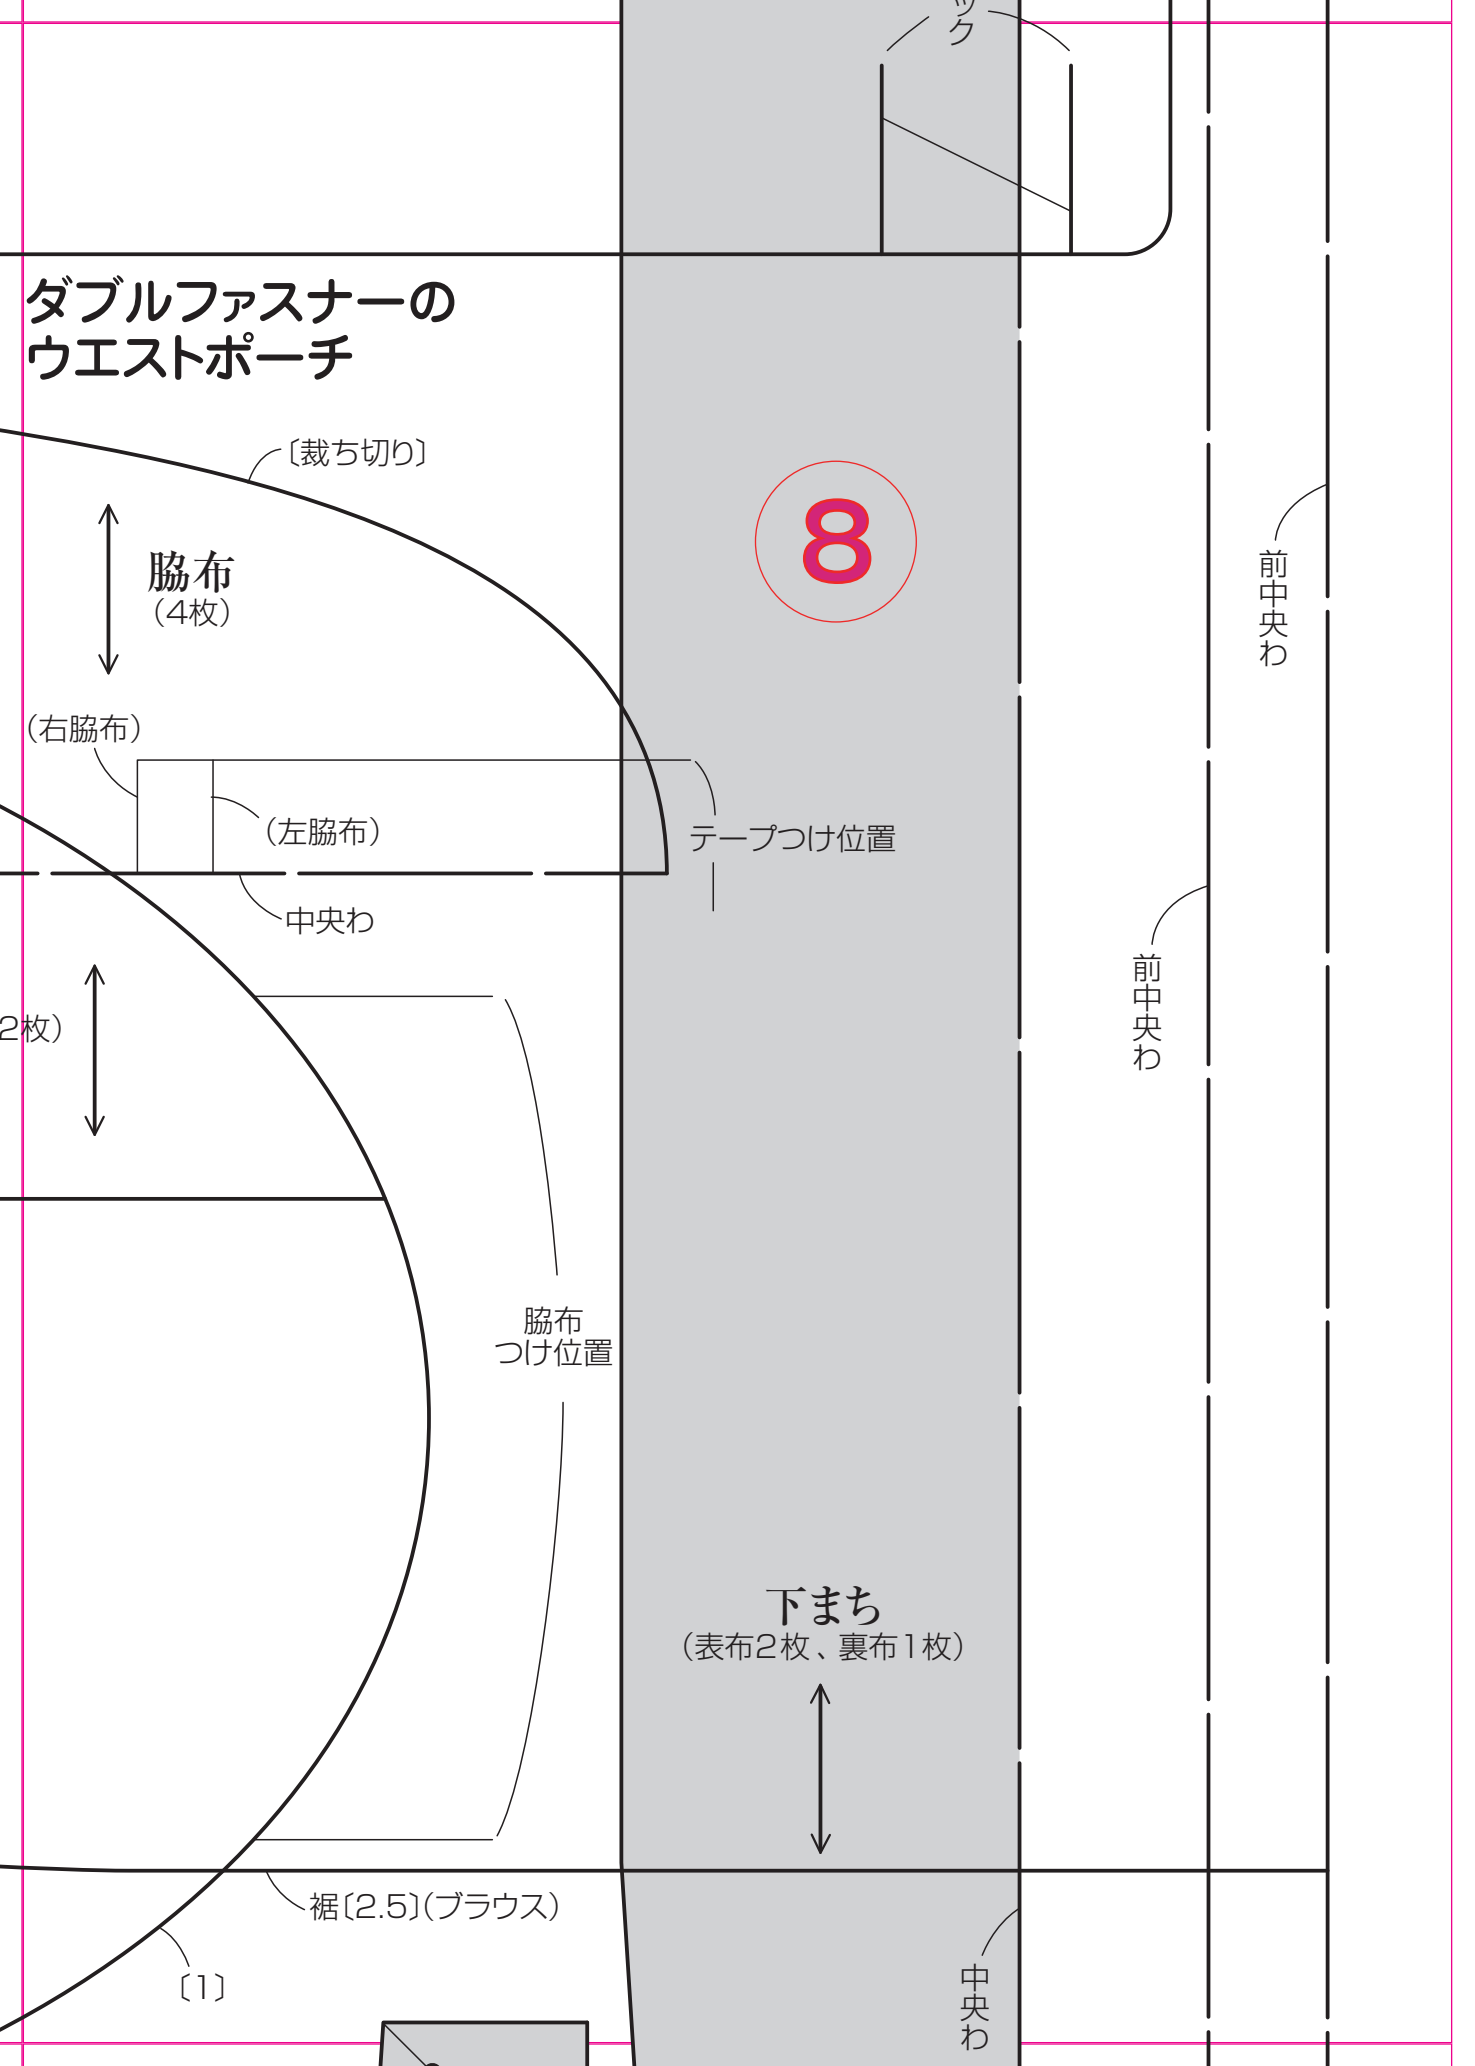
ック

ダブルファスナーの
ウエストポーチ

〔裁ち切り〕

8

脇布
（4枚）

（右脇布）

（左脇布）

テープつけ位置

中央わ

2枚）

脇布
つけ位置

前中央わ

前中央わ

下まち
（表布2枚、裏布1枚）

裾〔2.5〕（ブラウス）

〔1〕

中央わ